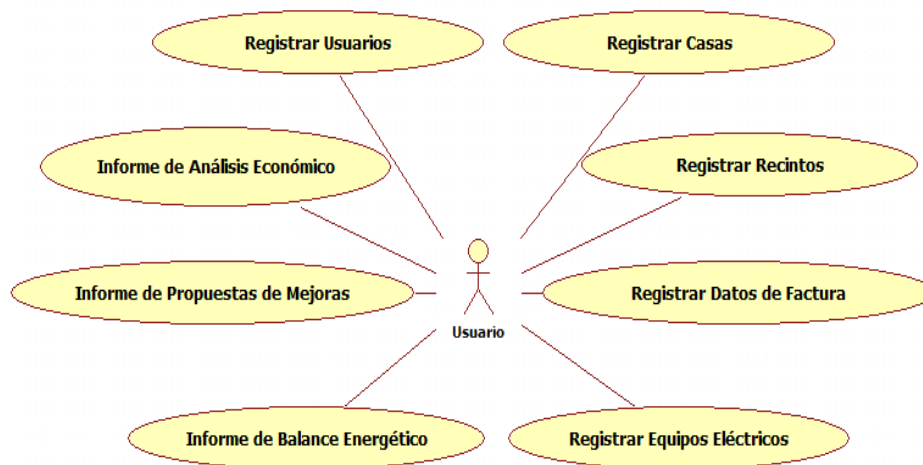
Registrar Usuarios

Registrar Casas

Informe de Análisis Económico

Registrar Recintos

Informe de Propuestas de Mejoras

Usuario

Registrar Datos de Factura

Informe de Balance Energético

Registrar Equipos Eléctricos